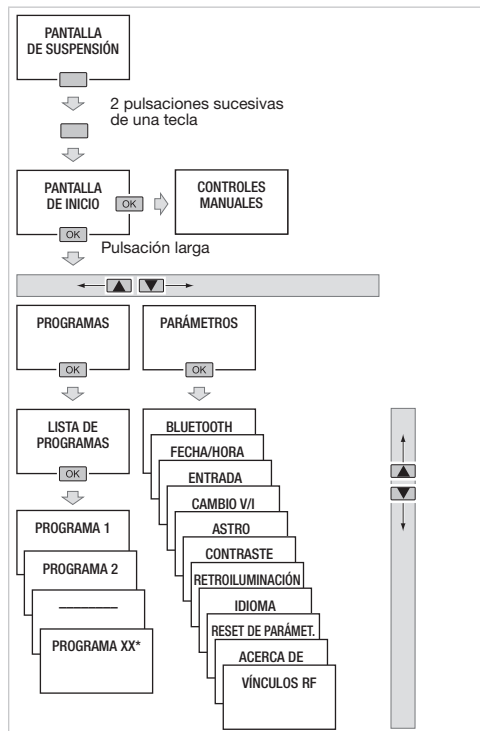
PANTALLA DE SUSPENSIÓN

2 pulsaciones sucesivas de una tecla

PANTALLA DE INICIO

OK

CONTROLES MANUALES

OK

Pulsación larga

PROGRAMAS

OK

PARÁMETROS

OK

LISTA DE PROGRAMAS

OK

PROGRAMA 1

PROGRAMA 2

PROGRAMA XX*

BLUETOOTH

FECHA/HORA

ENTRADA

CAMBIO V/I

ASTRO

CONTRASTE

RETROILUMINACIÓN

IDIOMA

RESET DE PARÁMET.

ACERCA DE

VÍNCULOS RF